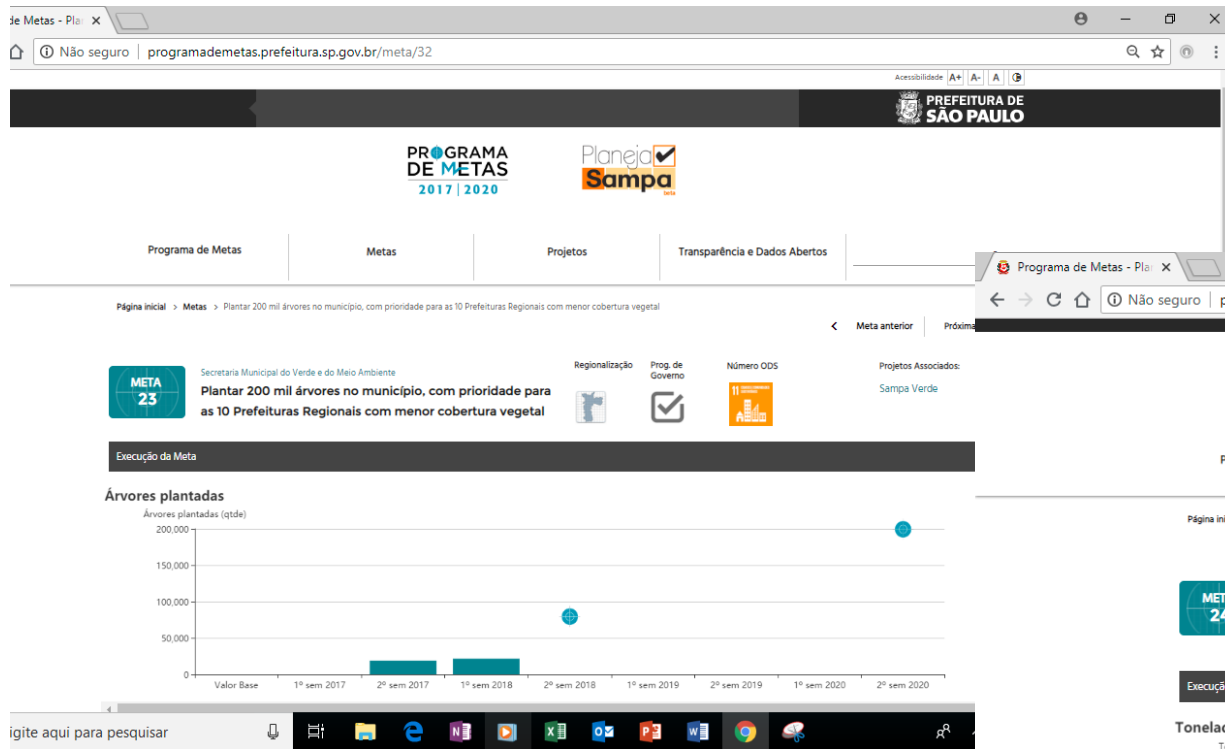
de Metas - Pla ×

Não seguro | programademetas.prefeitura.sp.gov.br/meta/32

Acessibilidade A+ A- A

PREFEITURA DE SÃO PAULO

PROGRAMA DE METAS 2017 | 2020

Planeja Sampa

Programa de Metas | Metas | Projetos | Transparência e Dados Abertos

Página inicial > Metas > Plantar 200 mil árvores no município, com prioridade para as 10 Prefeituras Regionais com menor cobertura vegetal

Meta anterior | Próxima

META 23

Secretaria Municipal do Verde e do Meio Ambiente

Plantar 200 mil árvores no município, com prioridade para as 10 Prefeituras Regionais com menor cobertura vegetal

Regionalização

Prog. de Governo

Número ODS

Projetos Associados:

Sampa Verde

Execução da Meta

Árvores plantadas

Árvores plantadas (qtde)

200,000
150,000
100,000
50,000
0

Valor Base | 1º sem 2017 | 2º sem 2017 | 1º sem 2018 | 2º sem 2018 | 1º sem 2019 | 2º sem 2019 | 1º sem 2020 | 2º sem 2020

Programa de Metas - Pla ×

Não seguro | p

Página ini

META 24

Execuçã

Tonelad

igite aqui para pesquisar